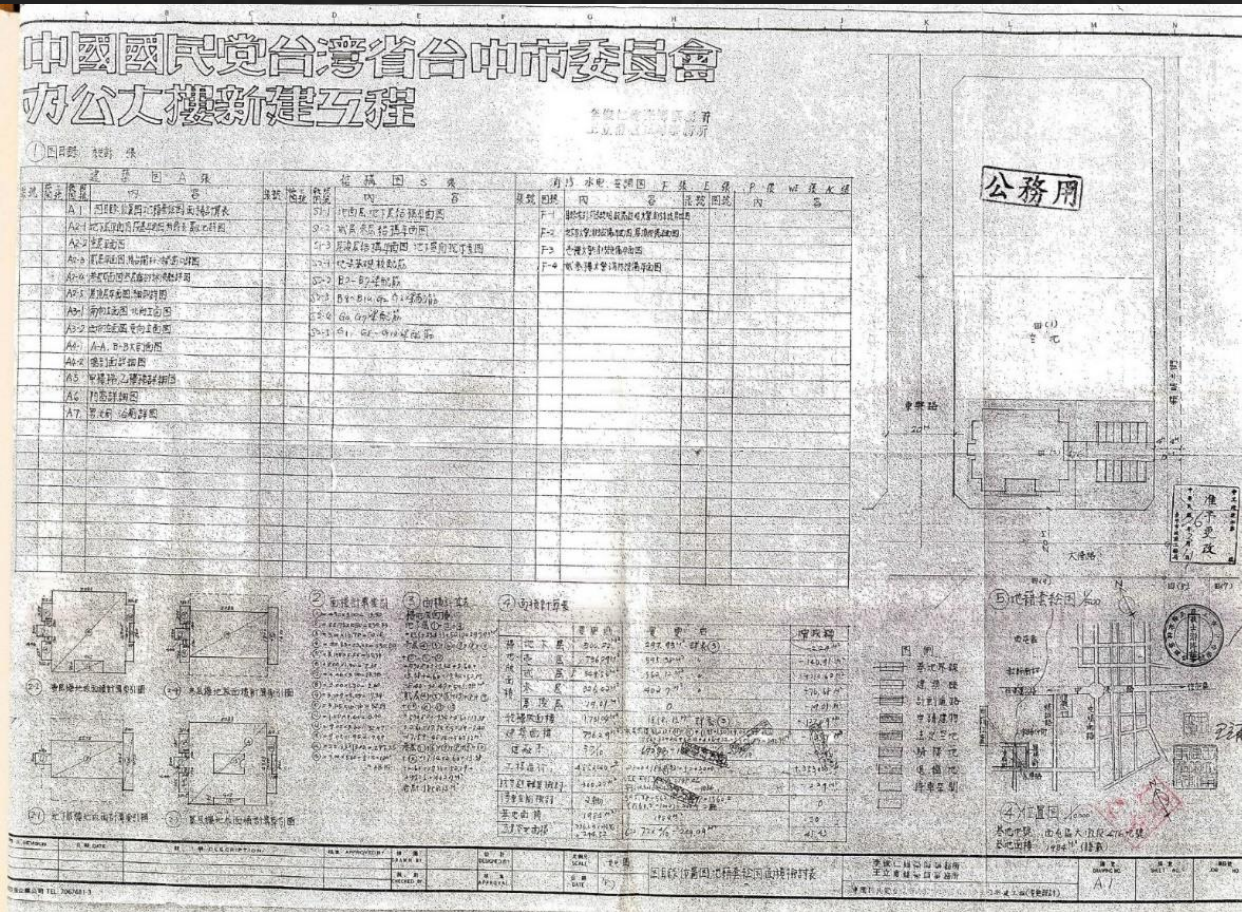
中國國民党台灣省台中市委員會
办公大樓新建工程

①圖目錄 說明 表

建 築 圖 A 集

| 內 容 |
|---|
| A1 圖目錄 說明 地籍 面積計算表 |
| A2 |
| A2-2 |
| A2-3 |
| A2-4 |
| A2-5 |
| A3 |
| A3-1 |
| A3-2 |
| A4-1 A-A, B-B斷面圖 |
| A4-2 |
| A5 |
| A6 |
| A7 |

結 構 圖 S 集

| 內 容 |
|---|
| S1-1 |
| S1-2 |
| S1-3 |
| S2-1 |
| S2-2 B1~B7 |
| S2-3 |
| S2-4 |
| S2-5 |

消防 水電 空調 圖 F 集 E 集 P 集 WE 集 水 集

| 內 容 |
|---|
| F-1 |
| F-2 |
| F-3 |
| F-4 |

公務用

②面積計算表
③
④面積計算表

圖 例

⑤地籍套繪圖

④位置圖

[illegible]

A7